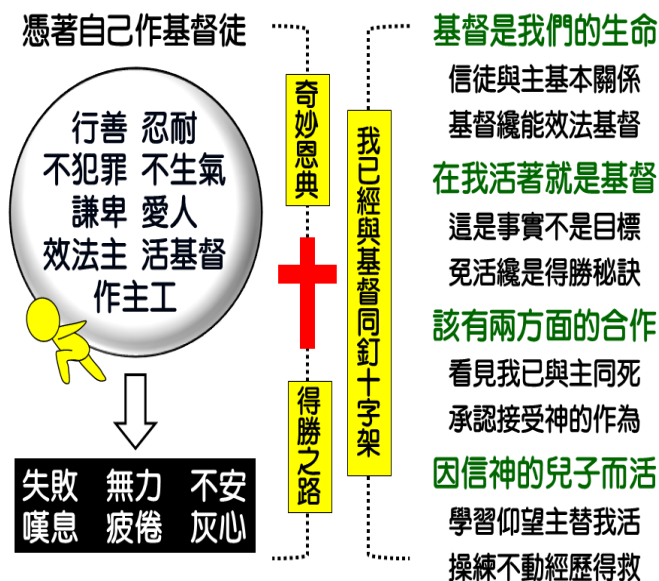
憑著自己作基督徒

行善 忍耐
不犯罪 不生氣
謙卑 愛人
效法主 活基督
作主工

失敗 無力 不安
嘆息 疲倦 灰心

奇妙恩典

得勝之路

我已經與基督同釘十字架

基督是我們的生命
信徒與主基本關係
基督纔能效法基督

在我活著就是基督
這是事實不是目標
免活纔是得勝秘訣

該有兩方面的合作
看見我已與主同死
承認接受神的作為

因信神的兒子而活
學習仰望主替我活
操練不動經歷得救